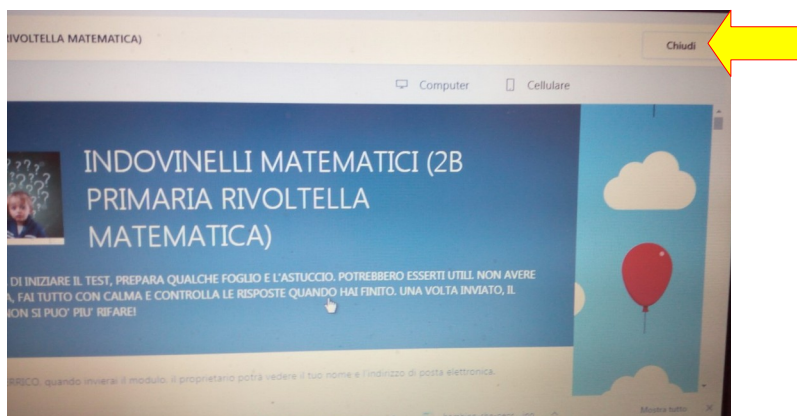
RIVOLTELLA MATEMATICA)

Chiudi

Computer Cellulare

INDOVINELLI MATEMATICI (2B PRIMARIA RIVOLTELLA MATEMATICA)

DI INIZIARE IL TEST, PREPARA QUALCHE FOGLIO E L'ASTUCCIO. POTREBBERO ESSERTI UTILI. NON AVERE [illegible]A, FAI TUTTO CON CALMA E CONTROLLA LE RISPOSTE QUANDO HAI FINITO. UNA VOLTA INVIATO, IL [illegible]NON SI PUO' PIU' RIFARE!

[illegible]RICO, quando invierai il modulo, il proprietario potrà vedere il tuo nome e l'indirizzo di posta elettronica.

Mostra tutto